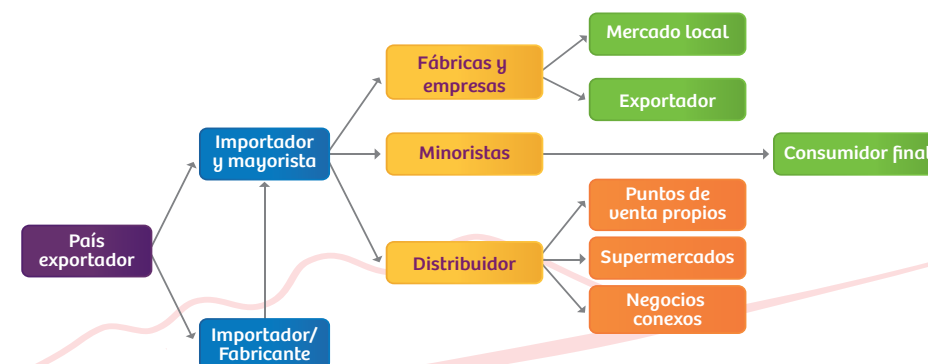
País exportador

Importador y mayorista

Importador/ Fabricante

Fábricas y empresas

Minoristas

Distribuidor

Mercado local

Exportador

Consumidor final

Puntos de venta propios

Supermercados

Negocios conexos